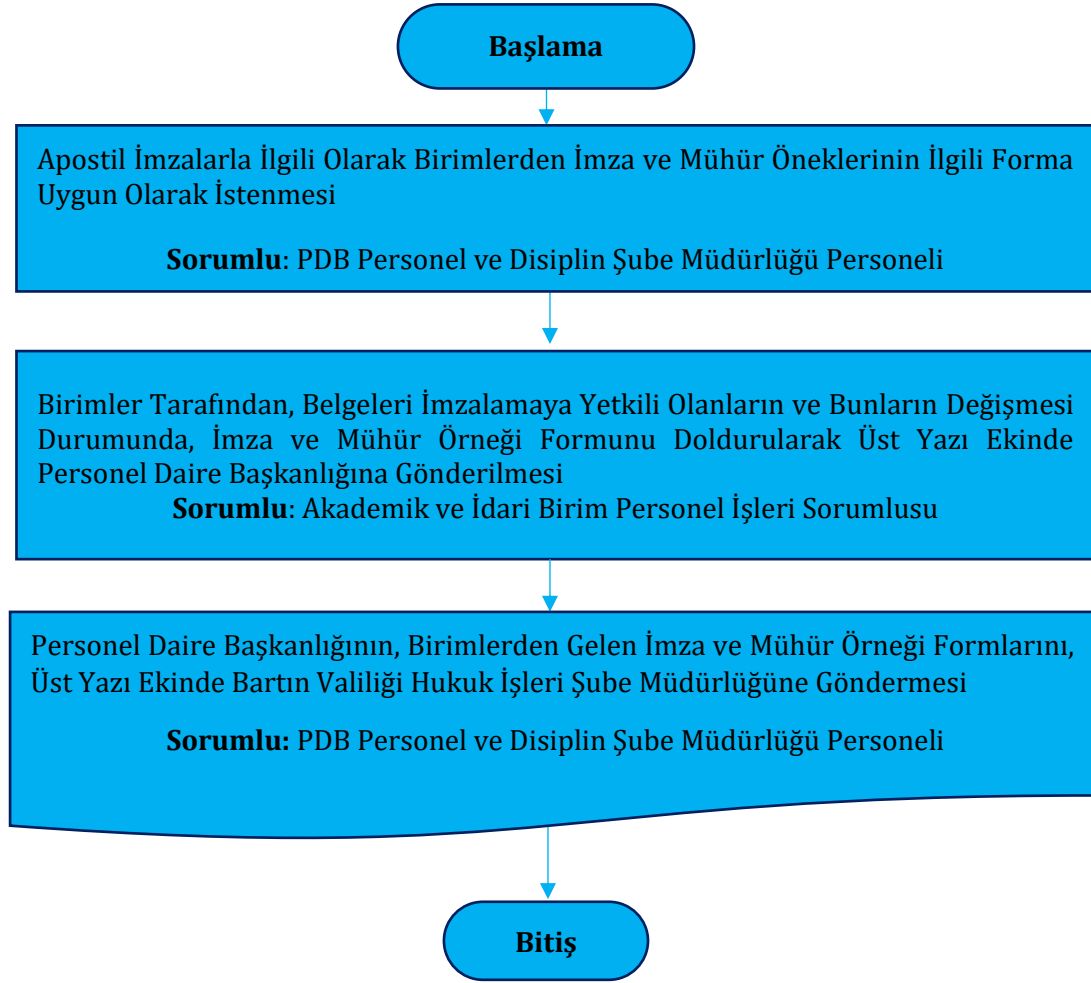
Başlama

Apostil İmzalarla İlgili Olarak Birimlerden İmza ve Mühür Öneklerinin İlgili Forma Uygun Olarak İstenmesi

**Sorumlu**: PDB Personel ve Disiplin Şube Müdürlüğü Personeli

Birimler Tarafından, Belgeleri İmzalamaya Yetkili Olanların ve Bunların Değişmesi Durumunda, İmza ve Mühür Örneği Formunu Doldurularak Üst Yazı Ekinde Personel Daire Başkanlığına Gönderilmesi

**Sorumlu**: Akademik ve İdari Birim Personel İşleri Sorumlusu

Personel Daire Başkanlığının, Birimlerden Gelen İmza ve Mühür Örneği Formlarını, Üst Yazı Ekinde Bartın Valiliği Hukuk İşleri Şube Müdürlüğüne Göndermesi

**Sorumlu:** PDB Personel ve Disiplin Şube Müdürlüğü Personeli

Bitiş